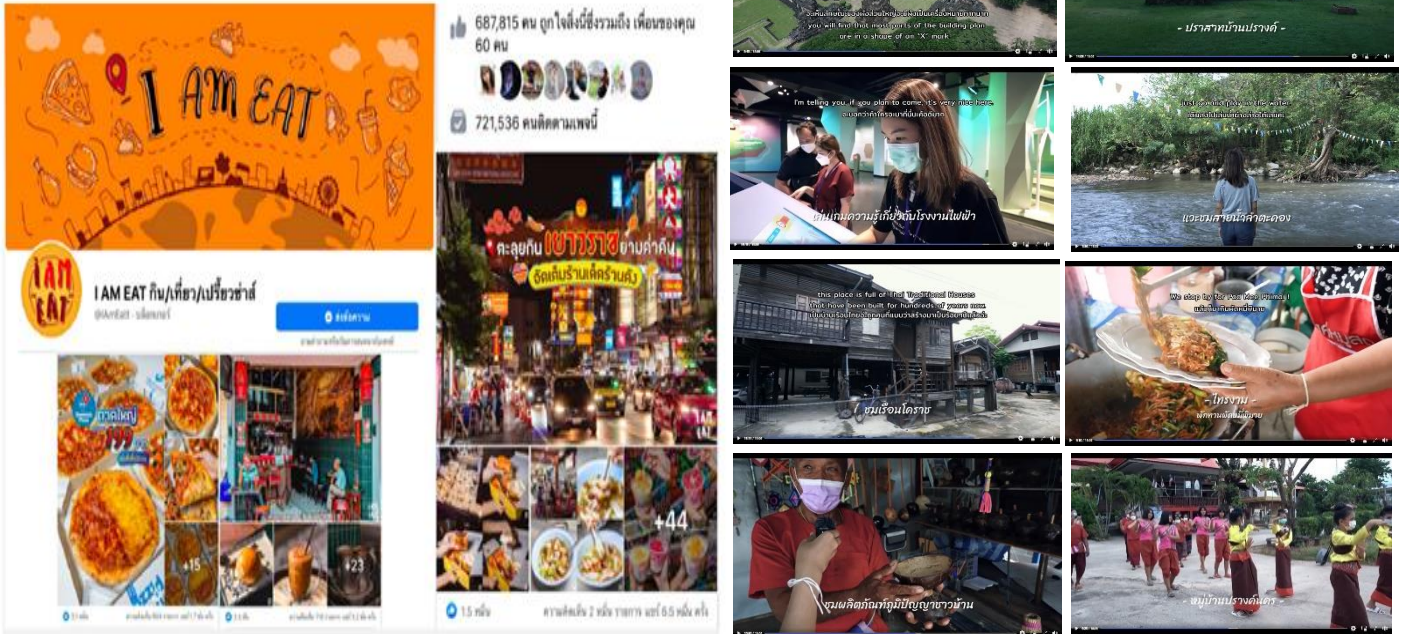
I AM EAT

I AM EAT

I AM EAT กิน/เที่ยว/เปรี้ยวซ่าส์

ส่งข้อความ

ถาดใหญ่

199

+15

+23

687,815 คน ถูกใจสิ่งนี้ซึ่งรวมถึง เพื่อนของคุณ 60 คน

721,536 คนติดตามเพจนี้

ตะลุยกินเยาวราชยามค่ำคืน

จัดเต็มร้านเด็ดร้านดัง

+44

1.5 หมื่น

ความคิดเห็น 2 หมื่น รายการ แชร์ 6.5 หมื่น ครั้ง

you will find that most parts of the building plan are in a shape of an "X" mark

- ปราสาทบ้านปรางค์ -

I'm telling you, if you plan to come, it's very nice here.

เล่นเกมความรู้เกี่ยวกับโรงงานไฟฟ้า

แวะชมสายน้ำลำตะคอง

this place is full of Thai Traditional Houses that have been built for hundreds of years now.

ชมเรือนโคราช

We stop by for Pad Mee Phimai!

- ไทรงาม -

ชมผลิตภัณฑ์ภูมิปัญญาชาวบ้าน

- ลมบ้านปรางค์นคร -